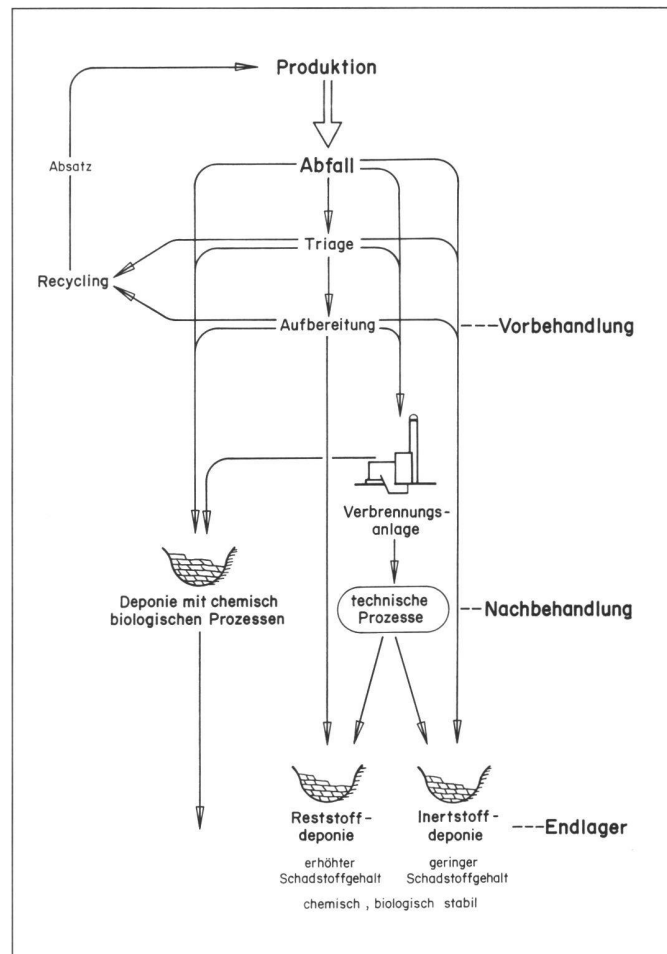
Produktion

Absatz

Abfall

Triage

Recycling

Aufbereitung

---Vorbehandlung

Verbrennungsanlage

Deponie mit chemisch biologischen Prozessen

technische Prozesse

---Nachbehandlung

Reststoff-deponie

erhöhter Schadstoffgehalt

Inertstoff-deponie

geringer Schadstoffgehalt

---Endlager

chemisch , biologisch stabil